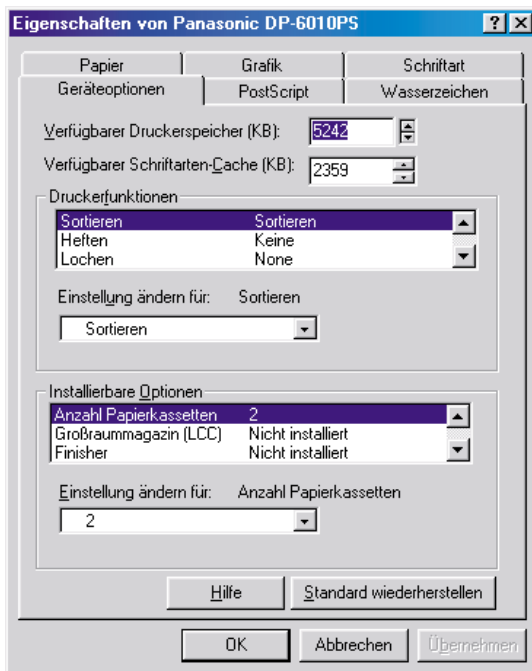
Eigenschaften von Panasonic DP-6010PS

?

Papier

Grafik

Schriftart

Geräteoptionen

PostScript

Wasserzeichen

Verfügbarer Druckerspeicher (KB):

5242

Verfügbarer Schriftarten-Cache (KB):

2359

Druckerfunktionen

| | |
|---|---|
| Sortieren | Sortieren |
| Heften | Keine |
| Lochen | None |

Einstellung ändern für: Sortieren

Sortieren

Installierbare Optionen

| | |
|---|---|
| Anzahl Papierkassetten | 2 |
| Großraummagazin (LCC) | Nicht installiert |
| Finisher | Nicht installiert |

Einstellung ändern für: Anzahl Papierkassetten

2

Hilfe

Standard wiederherstellen

OK

Abbrechen

Übernehmen